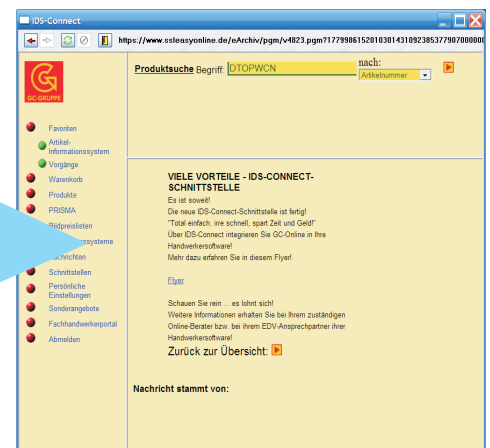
IDS-Connect

https://www.ssleasyonline.de/eArchiv/pgm/v4823.pgm?17799861520103014310923853779870000

GC-GRUPPE

Favoriten
Artikel-Informationssystem
Vorgänge
Warenkorb
Produkte
PRISMA
Bildpreislisten
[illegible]systeme
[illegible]chrichten
Schnittstellen
Persönliche Einstellungen
Sonderangebote
Fachhandwerkerportal
Abmelden

Produktsuche Begriff: DTOPWCN nach: Artikelnummer

VIELE VORTEILE - IDS-CONNECT-SCHNITTSTELLE

Es ist soweit!
Die neue IDS-Connect-Schnittstelle ist fertig!
"Total einfach, irre schnell, spart Zeit und Geld!"
Über IDS-Connect integrieren Sie GC-Online in Ihre Handwerkersoftware!
Mehr dazu erfahren Sie in diesem Flyer!

Flyer

Schauen Sie rein ... es lohnt sich!
Weitere Informationen erhalten Sie bei Ihrem zuständigen Online-Berater bzw. bei Ihrem EDV-Ansprechpartner ihrer Handwerkersoftware!

Zurück zur Übersicht:

Nachricht stammt von: